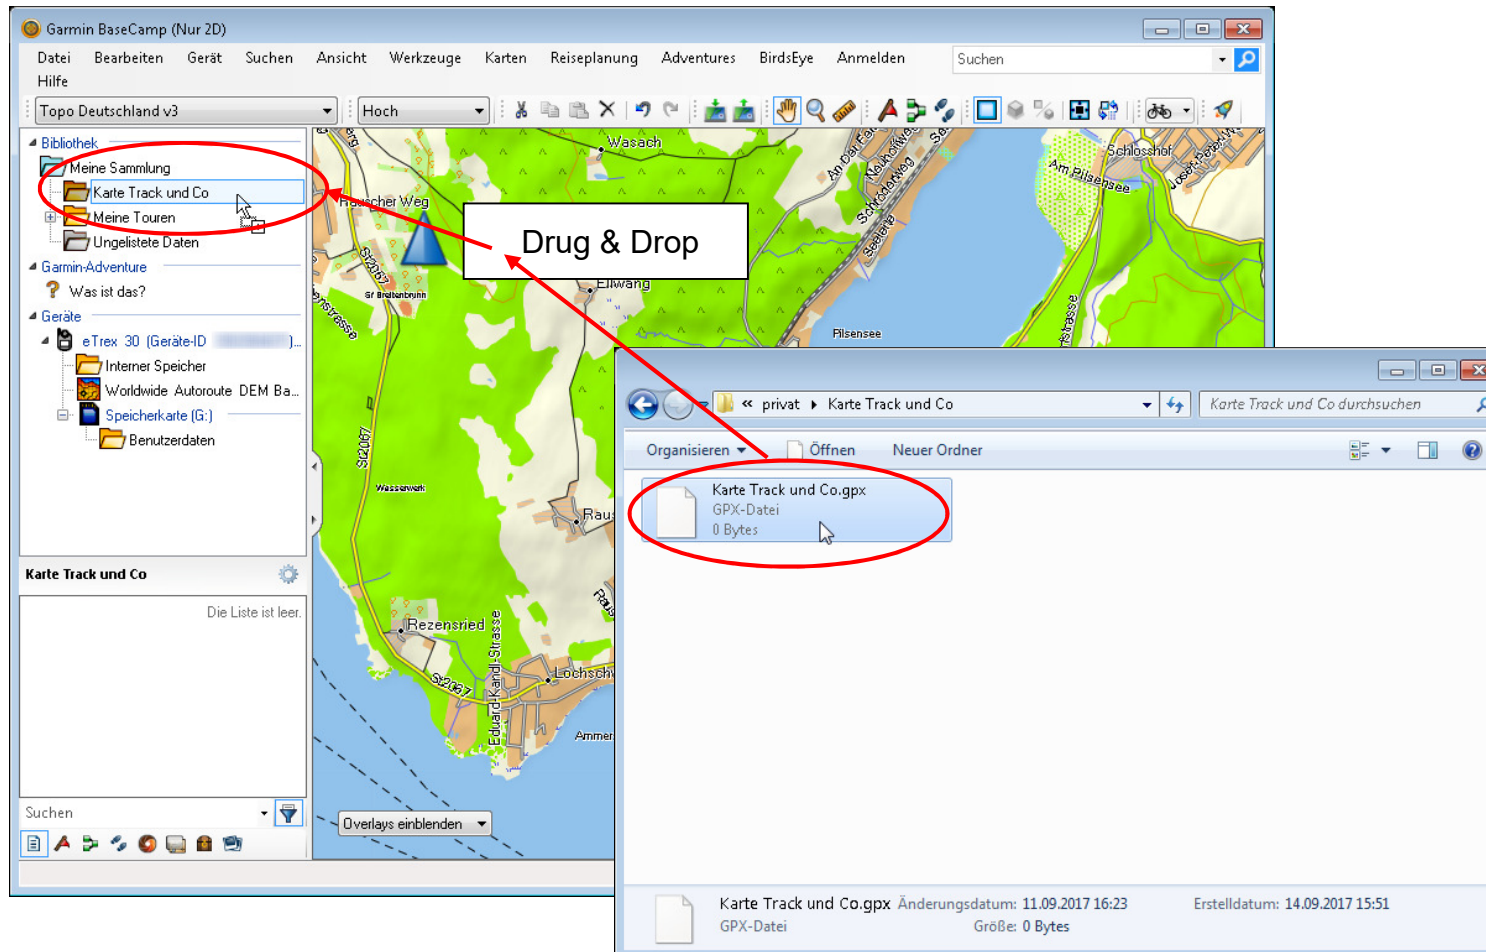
Garmin BaseCamp (Nur 2D)

Datei Bearbeiten Gerät Suchen Ansicht Werkzeuge Karten Reiseplanung Adventures BirdsEye Anmelden Hilfe

Suchen

Topo Deutschland v3

Hoch

Bibliothek
Meine Sammlung
Karte Track und Co
Meine Touren
Ungelistete Daten
Garmin-Adventure
Was ist das?
Geräte
eTrex 30 (Geräte-ID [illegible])...
Interner Speicher
Worldwide Autoroute DEM Ba...
Speicherkarte (G:)
Benutzerdaten

Karte Track und Co

Die Liste ist leer.

Suchen

Wasach
Schlosshof
Am Pilsensee
Rauscher Weg
Drug & Drop
Ellwang
Pilsensee
Wasserwerk
Rau
Rezensried
Lochsch
Eduard-Kandl-Strasse
Ammer
St2067
Overlays einblenden

« privat ▸ Karte Track und Co

Karte Track und Co durchsuchen

Organisieren ▾ Öffnen Neuer Ordner

Karte Track und Co.gpx
GPX-Datei
0 Bytes

Karte Track und Co.gpx Änderungsdatum: 11.09.2017 16:23 Erstelldatum: 14.09.2017 15:51
GPX-Datei Größe: 0 Bytes